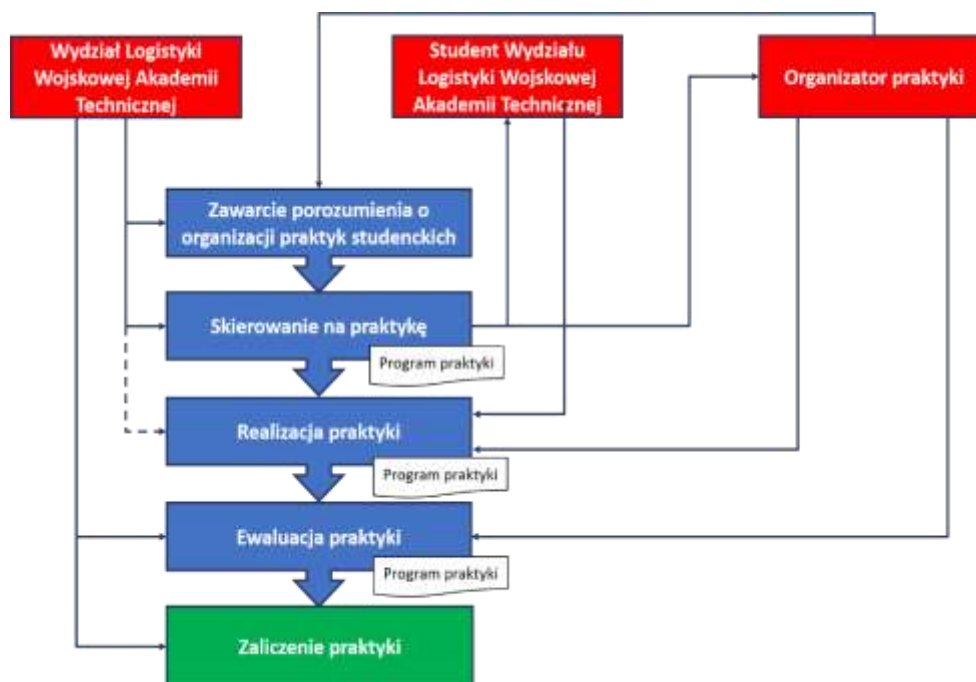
Wydział Logistyki Wojskowej Akademii Technicznej

Student Wydziału Logistyki Wojskowej Akademii Technicznej

Organizator praktyki

Zawarcie porozumienia o organizacji praktyk studenckich

Skierowanie na praktykę

Program praktyki

Realizacja praktyki

Program praktyki

Ewaluacja praktyki

Program praktyki

Zaliczenie praktyki